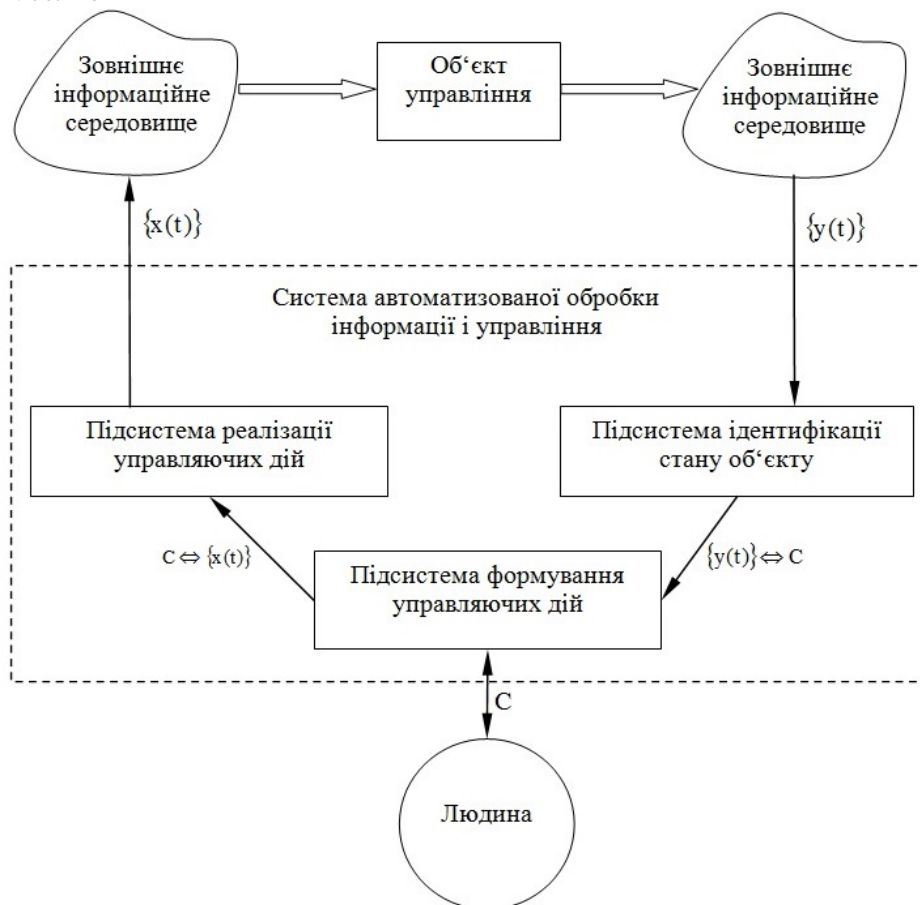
Зовнішнє інформаційне середовище

Об‘єкт управління

Зовнішнє інформаційне середовище

$\{x(t)\}$

$\{y(t)\}$

Система автоматизованої обробки інформації і управління

Підсистема реалізації управляючих дій

Підсистема ідентифікації стану об‘єкту

$C \Leftrightarrow \{x(t)\}$

$\{y(t)\} \Leftrightarrow C$

Підсистема формування управляючих дій

C

Людина